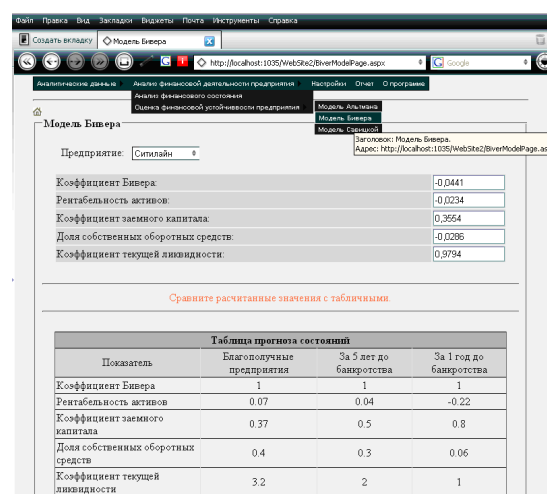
Файл Правка Вид Закладки Виджеты Почта Инструменты Справка

Создать вкладку | Модель Бивера

http://localhost:1035/WebSite2/BiverModelPage.aspx

Google

Аналитические данные | Анализ финансовой деятельности предприятия | Настройки | Отчет | О программе

Анализ финансового состояния
Оценка финансовой устойчивости предприятия

Модель Альтмана
Модель Бивера
Модель Савицкой

Заголовок: Модель Бивера.
Адрес: http://localhost:1035/WebSite2/BiverModelPage.as

Модель Бивера

Предприятие: Ситилайн

| | |
|---|---|
| Коэффициент Бивера: | -0,0441 |
| Рентабельность активов: | -0,0234 |
| Коэффициент заемного капитала: | 0,3554 |
| Доля собственных оборотных средств: | -0,0286 |
| Коэффициент текущей ликвидности: | 0,9794 |

Сравните расчитанные значения с табличными.

Таблица прогноза состояний

| Показатель | Благополучные предприятия | За 5 лет до банкротства | За 1 год до банкротства |
|---|---|---|---|
| Коэффициент Бивера | 1 | 1 | 1 |
| Рентабельность активов | 0.07 | 0.04 | -0.22 |
| Коэффициент заемного капитала | 0.37 | 0.5 | 0.8 |
| Доля собственных оборотных средств | 0.4 | 0.3 | 0.06 |
| Коэффициент текущей ликвидности | 3.2 | 2 | 1 |